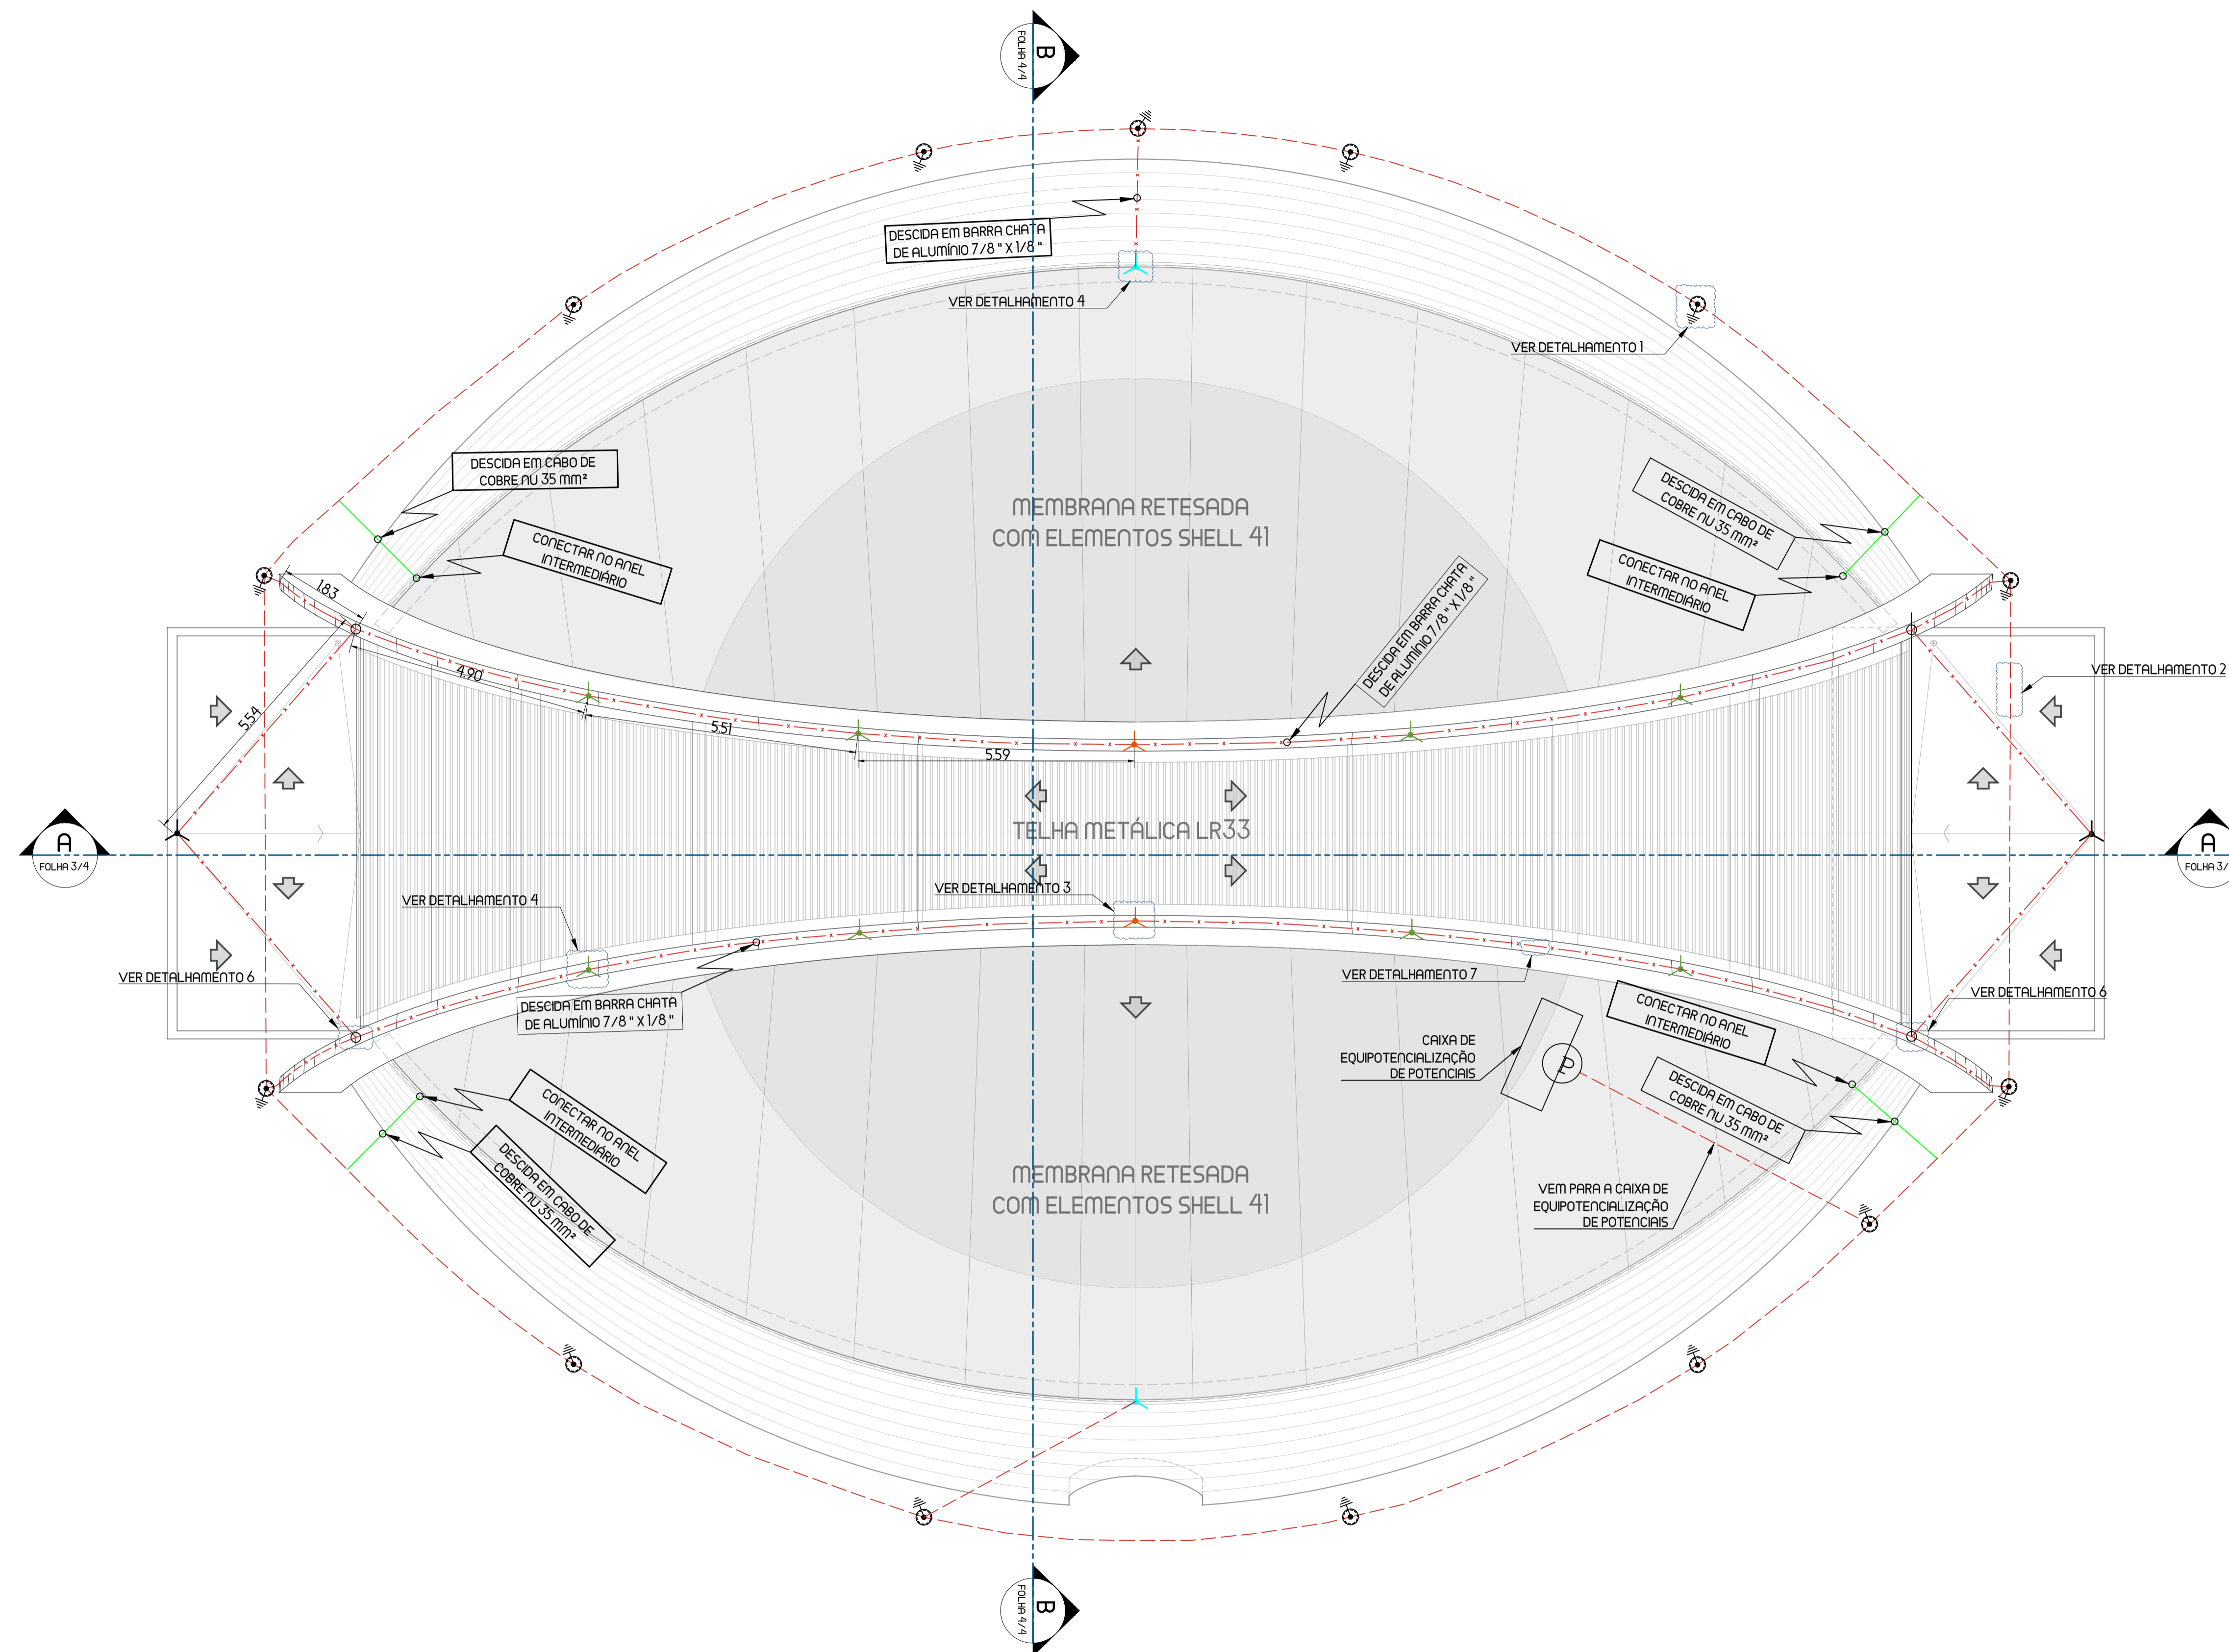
B
FOLHA 4/4

DESCIDA EM BARRA CHATA DE ALUMÍNIO 7/8" X 1/8"

VER DETALHAMENTO 4

VER DETALHAMENTO 1

DESCIDA EM CABO DE COBRE NU 35 mm²

CONECTAR NO ANEL INTERMEDIÁRIO

MEMBRANA RETESADA
COM ELEMENTOS SHELL 41

DESCIDA EM CABO DE COBRE NU 35 mm²

CONECTAR NO ANEL INTERMEDIÁRIO

DESCIDA EM BARRA CHATA DE ALUMÍNIO 7/8" X 1/8"

1.83

4.90

5.54

5.51

5.59

VER DETALHAMENTO 2

TELHA METÁLICA LR33

A
FOLHA 3/4

A
FOLHA 3/

VER DETALHAMENTO 3

VER DETALHAMENTO 4

VER DETALHAMENTO 6

DESCIDA EM BARRA CHATA DE ALUMÍNIO 7/8" X 1/8"

VER DETALHAMENTO 7

CONECTAR NO ANEL INTERMEDIÁRIO

VER DETALHAMENTO 6

CAIXA DE EQUIPOTENCIALIZAÇÃO DE POTENCIAIS

P

DESCIDA EM CABO DE COBRE NU 35 mm²

CONECTAR NO ANEL INTERMEDIÁRIO

DESCIDA EM CABO DE COBRE NU 35 mm²

MEMBRANA RETESADA
COM ELEMENTOS SHELL 41

VEM PARA A CAIXA DE EQUIPOTENCIALIZAÇÃO DE POTENCIAIS

B
FOLHA 4/4